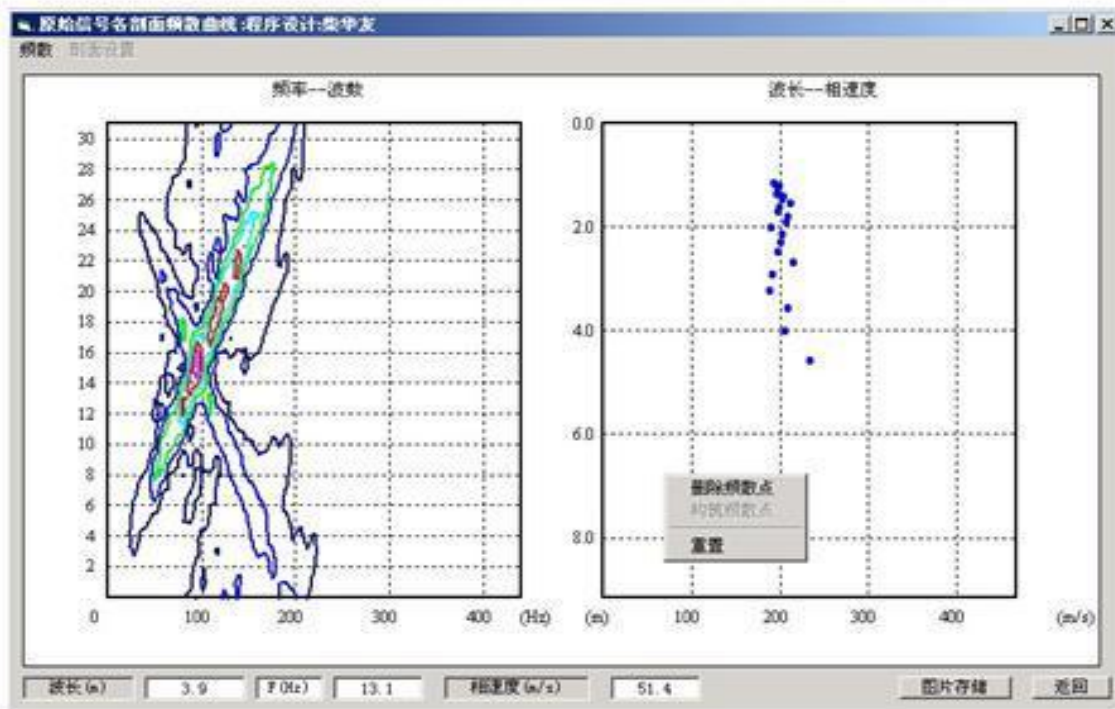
原始信号各剖面频散曲线 :程序设计:柴华友

频散 剖面设置

频率--波数

30
28
26
24
22
20
18
16
14
12
10
8
6
4
2

0 100 200 300 400 (Hz)

波长--相速度

0.0
2.0
4.0
6.0
8.0

(m) 100 200 300 400 (m/s)

删除频散点
恢复频散点
重置

波长(m) 3.9 F(Hz) 13.1 相速度(m/s) 51.4

图片存储 返回